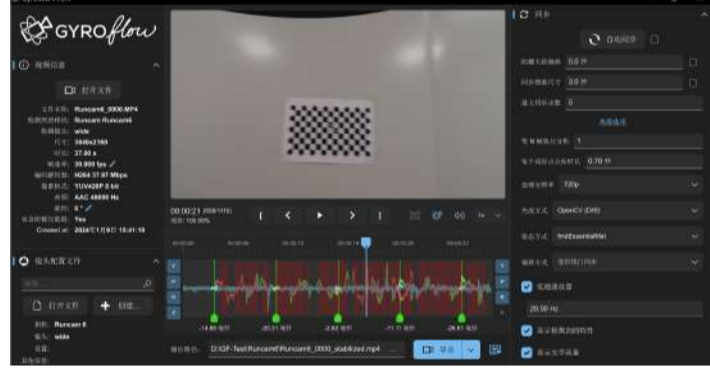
GYROflow

视频信息

打开文件

文件名称: Runcam6_0000.MP4
检测到的相机: Runcam Runcam6
检测镜头: wide
尺寸: 3840x2160
时长: 27.93 s
帧速率: 29.999 fps
编码器速率: H264 37.97 Mbps
像素格式: YUV420P 8 bit
音频: AAC 48000 Hz
旋转: 0 °
包含陀螺仪数据: Yes
Created at: 2024年1月8日 15:41:19

镜头配置文件

打开文件
创建...

相机: Runcam 6
镜头: wide
设置:
其他信息:

00:00:21 (658/1115)
缩放: 100.00%

1x

-14.86 毫秒
-20.31 毫秒
-2.82 毫秒
-11.11 毫秒
-28.61 毫秒

输出路径: D:\GF-Test\Runcam6\Runcam6_0000_stabilized.mp4

导出

同步

自动同步

初始偏移: 0.0 秒
同步搜索尺寸: 0.0 秒
最大同步点数: 5

高级选项

每 N 帧执行分析: 1
每个同步点分析时长: 0.70 秒
处理分辨率: 720p
光流方式: OpenCV (DIS)
姿态方式: findEssentialMat
偏移方式: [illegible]

实施滤波器
20.00 Hz

显示检测到的特征
显示光学流量